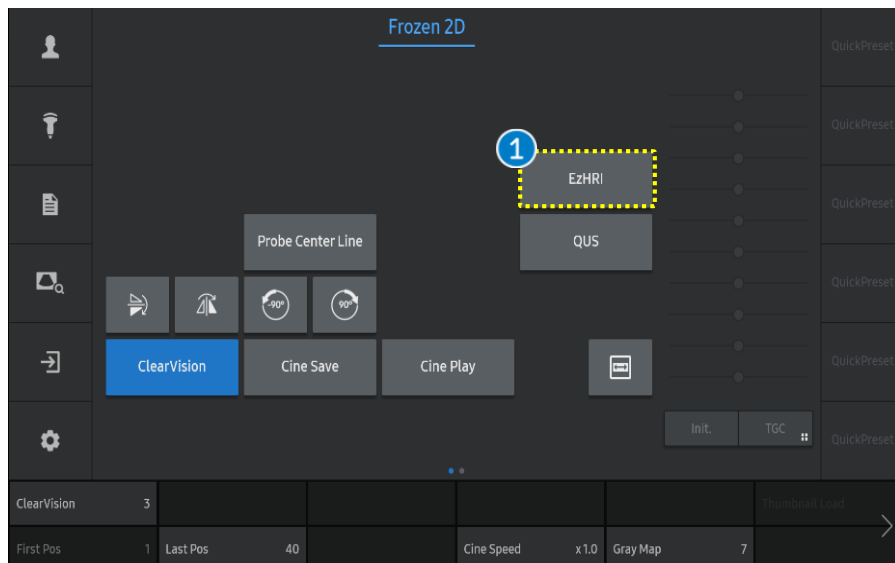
Frozen 2D

QuickPreset
QuickPreset
QuickPreset
QuickPreset
QuickPreset
QuickPreset

1

EzHRI

Probe Center Line

QUS

-90°

90°

ClearVision

Cine Save

Cine Play

Init.

TGC

ClearVision 3

Thumbnail Load

First Pos 1

Last Pos 40

Cine Speed x1.0

Gray Map 7